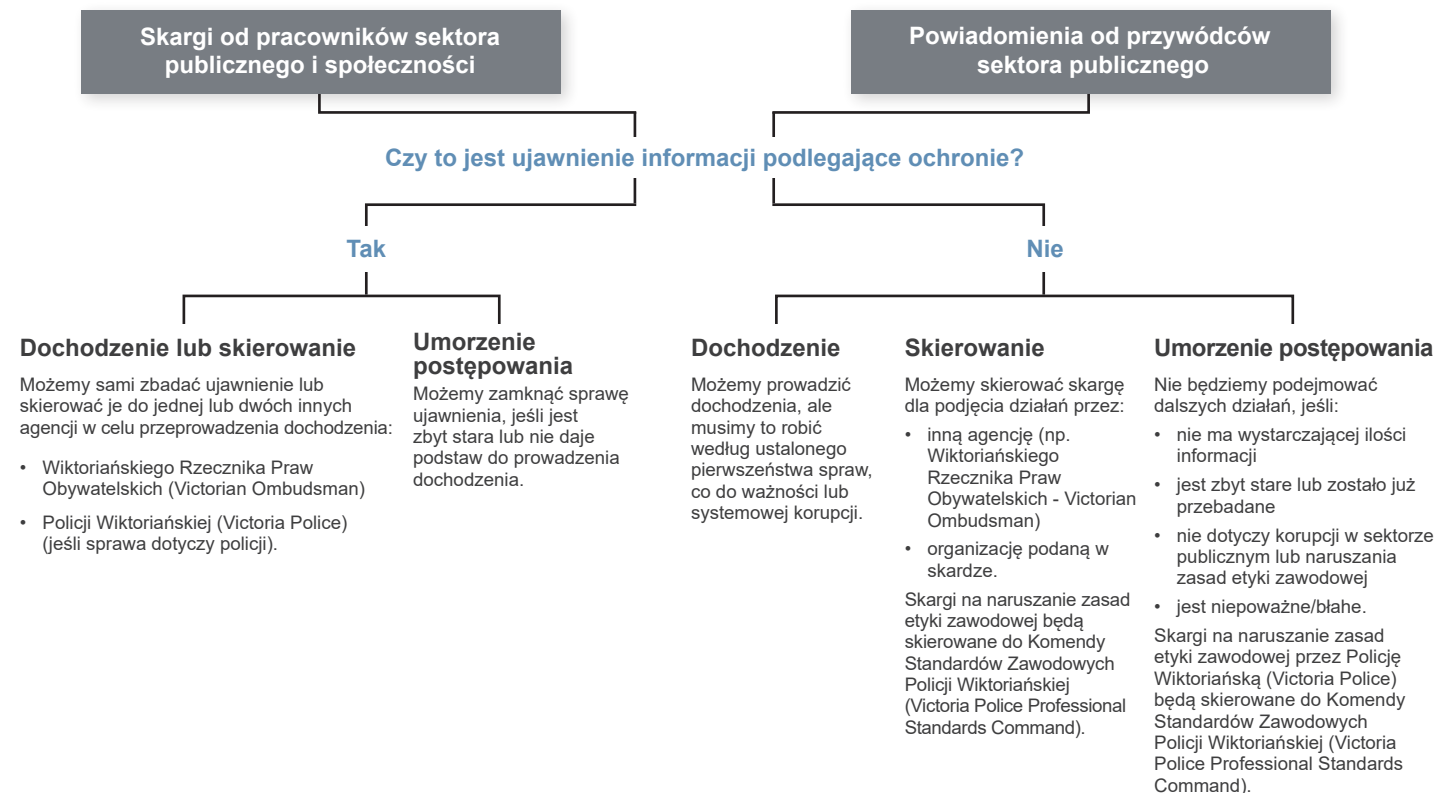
Skargi od pracowników sektora publicznego i społeczności

Powiadomienia od przywódców sektora publicznego

Czy to jest ujawnienie informacji podlegające ochronie?

Tak

Nie

Dochodzenie lub skierowanie

Możemy sami zbadać ujawnienie lub skierować je do jednej lub dwóch innych agencji w celu przeprowadzenia dochodzenia:

• Wiktoriańskiego Rzecznika Praw Obywatelskich (Victorian Ombudsman)
• Policji Wiktoriańskiej (Victoria Police) (jeśli sprawa dotyczy policji).

Umorzenie postępowania

Możemy zamknąć sprawę ujawnienia, jeśli jest zbyt stara lub nie daje podstaw do prowadzenia dochodzenia.

Dochodzenie

Możemy prowadzić dochodzenia, ale musimy to robić według ustalonego pierwszeństwa spraw, co do ważności lub systemowej korupcji.

Skierowanie

Możemy skierować skargę dla podjęcia działań przez:

• inną agencję (np. Wiktoriańskiego Rzecznika Praw Obywatelskich - Victorian Ombudsman)
• organizację podaną w skardze.

Skargi na naruszanie zasad etyki zawodowej będą skierowane do Komendy Standardów Zawodowych Policji Wiktoriańskiej (Victoria Police Professional Standards Command).

Umorzenie postępowania

Nie będziemy podejmować dalszych działań, jeśli:

• nie ma wystarczającej ilości informacji
• jest zbyt stare lub zostało już przebadane
• nie dotyczy korupcji w sektorze publicznym lub naruszania zasad etyki zawodowej
• jest niepoważne/błahe.

Skargi na naruszanie zasad etyki zawodowej przez Policję Wiktoriańską (Victoria Police) będą skierowane do Komendy Standardów Zawodowych Policji Wiktoriańskiej (Victoria Police Professional Standards Command).